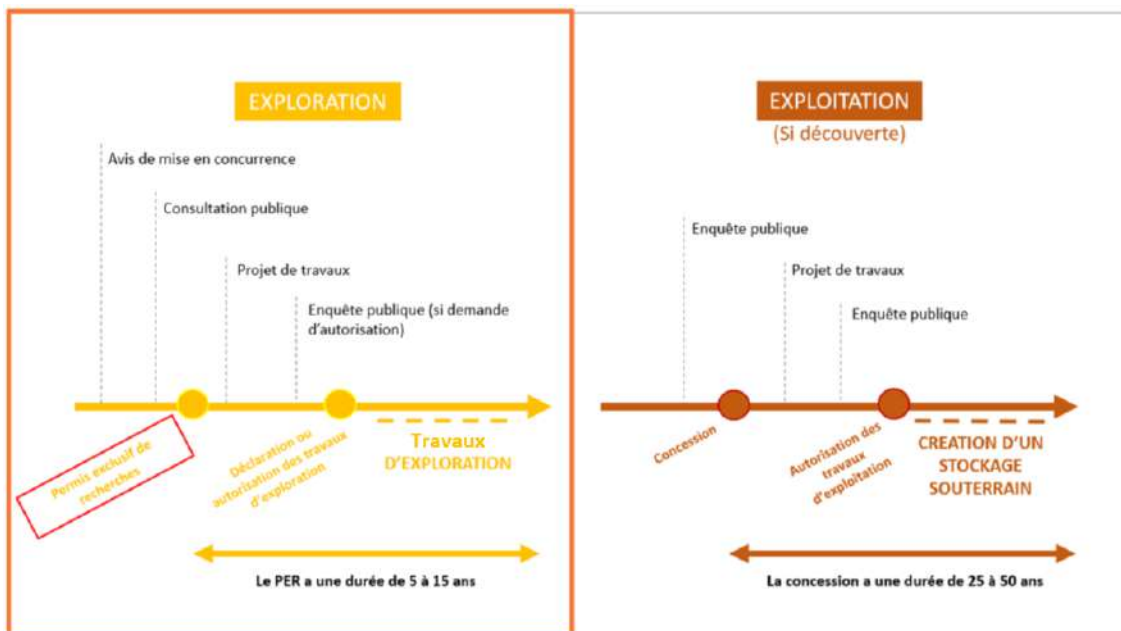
EXPLORATION

Avis de mise en concurrence

Consultation publique

Projet de travaux

Enquête publique (si demande d'autorisation)

Permis exclusif de recherches

Déclaration ou autorisation des travaux d'exploration

Travaux D'EXPLORATION

Le PER a une durée de 5 à 15 ans

EXPLOITATION

(Si découverte)

Enquête publique

Projet de travaux

Enquête publique

Concession

Autorisation des travaux d'exploitation

CREATION D'UN STOCKAGE SOUTERRAIN

La concession a une durée de 25 à 50 ans